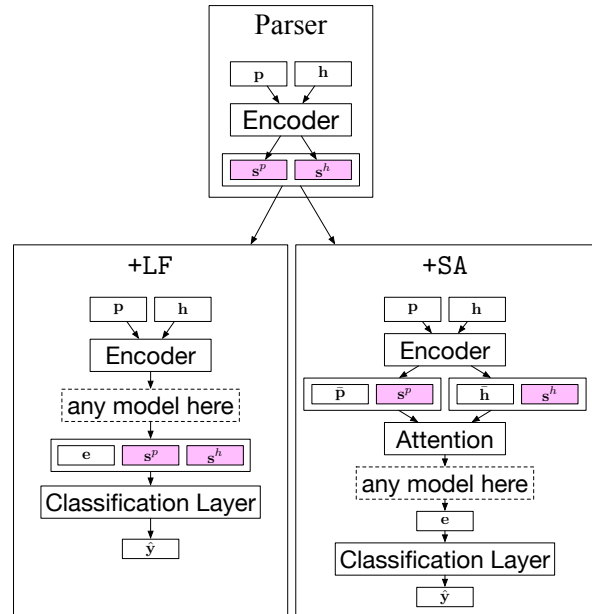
Parser

$\mathbf{p}$

$\mathbf{h}$

Encoder

$\mathbf{s}^p$

$\mathbf{s}^h$

+LF

$\mathbf{p}$

$\mathbf{h}$

Encoder

any model here

$\mathbf{e}$

$\mathbf{s}^p$

$\mathbf{s}^h$

Classification Layer

$\hat{\mathbf{y}}$

+SA

$\mathbf{p}$

$\mathbf{h}$

Encoder

$\bar{\mathbf{p}}$

$\mathbf{s}^p$

$\bar{\mathbf{h}}$

$\mathbf{s}^h$

Attention

any model here

$\mathbf{e}$

Classification Layer

$\hat{\mathbf{y}}$